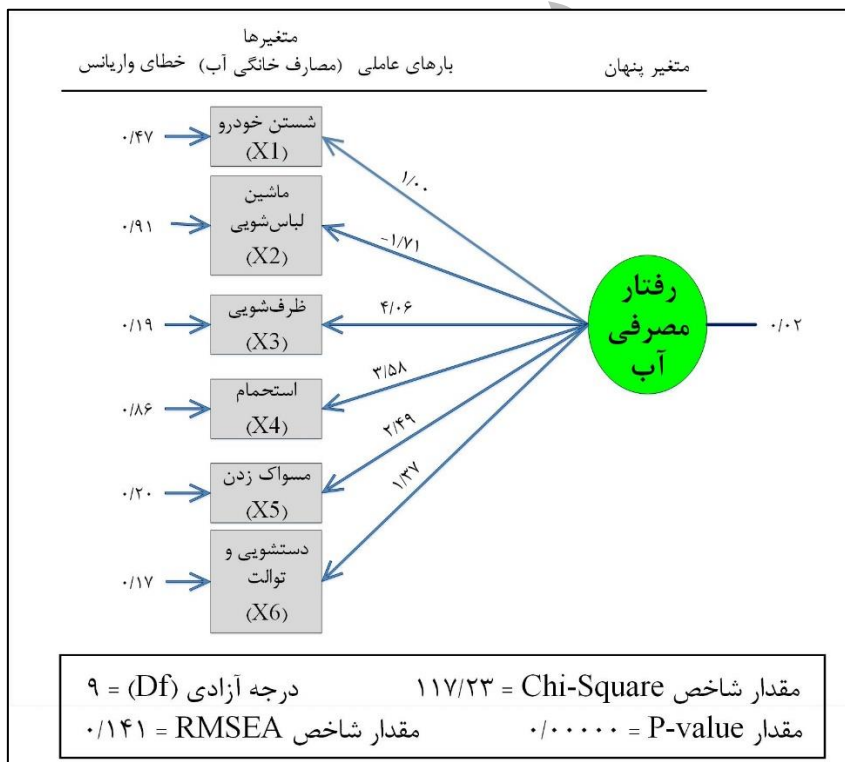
متغیر پنهان
بارهای عاملی
متغیرها (مصارف خانگی آب)
خطای واریانس

۰/۴۷
شستن خودرو (X1)
۱/۰۰

۰/۹۱
ماشین لباس‌شویی (X2)
-۱/۷۱

۰/۱۹
ظرف‌شویی (X3)
۴/۰۶

۰/۸۶
استحمام (X4)
۳/۵۸

۰/۲۰
مسواک زدن (X5)
۲/۴۹

۰/۱۷
دستشویی و توالت (X6)
۱/۳۷

رفتار مصرفی آب
۰/۰۲

مقدار شاخص Chi-Square = ۱۱۷/۲۳
درجه آزادی (Df) = ۹
مقدار P-value = ۰/۰۰۰۰۰
مقدار شاخص RMSEA = ۰/۱۴۱